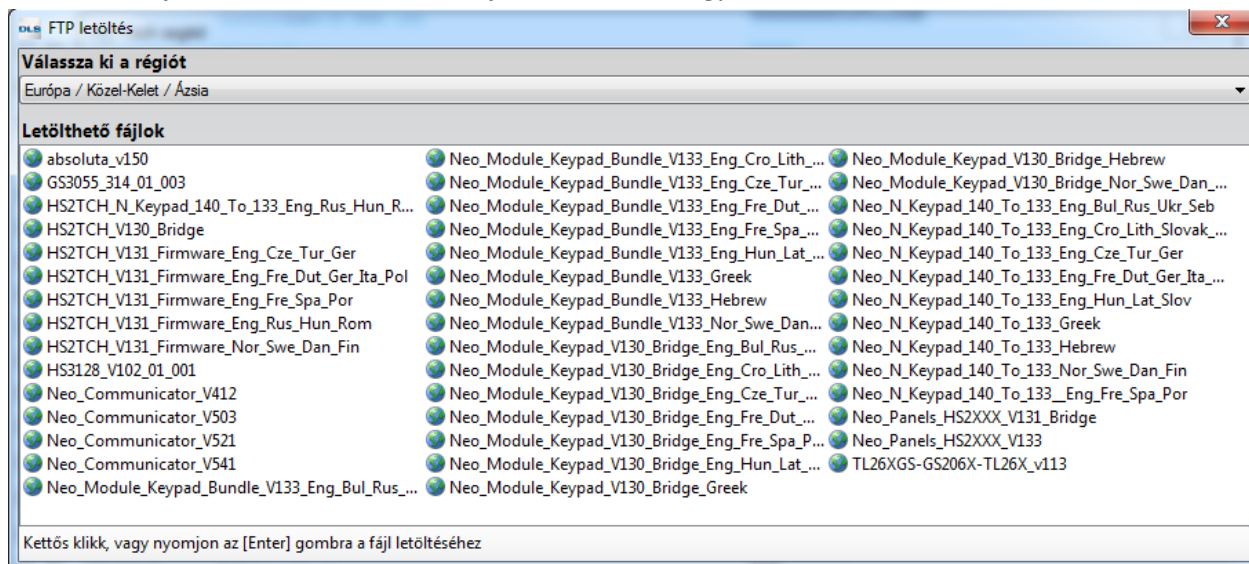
DLS FTP letöltés

Válassza ki a régiót
Európa / Közel-Kelet / Ázsia

Letölthető fájlok
absoluta_v150
GS3055_314_01_003
HS2TCH_N_Keypad_140_To_133_Eng_Rus_Hun_R...
HS2TCH_V130_Bridge
HS2TCH_V131_Firmware_Eng_Cze_Tur_Ger
HS2TCH_V131_Firmware_Eng_Fre_Dut_Ger_Ita_Pol
HS2TCH_V131_Firmware_Eng_Fre_Spa_Por
HS2TCH_V131_Firmware_Eng_Rus_Hun_Rom
HS2TCH_V131_Firmware_Nor_Swe_Dan_Fin
HS3128_V102_01_001
Neo_Communicator_V412
Neo_Communicator_V503
Neo_Communicator_V521
Neo_Communicator_V541
Neo_Module_Keypad_Bundle_V133_Eng_Bul_Rus_...
Neo_Module_Keypad_Bundle_V133_Eng_Cro_Lith_...
Neo_Module_Keypad_Bundle_V133_Eng_Cze_Tur_...
Neo_Module_Keypad_Bundle_V133_Eng_Fre_Dut_...
Neo_Module_Keypad_Bundle_V133_Eng_Fre_Spa_...
Neo_Module_Keypad_Bundle_V133_Eng_Hun_Lat_...
Neo_Module_Keypad_Bundle_V133_Greek
Neo_Module_Keypad_Bundle_V133_Hebrew
Neo_Module_Keypad_Bundle_V133_Nor_Swe_Dan...
Neo_Module_Keypad_V130_Bridge_Eng_Bul_Rus_...
Neo_Module_Keypad_V130_Bridge_Eng_Cro_Lith_...
Neo_Module_Keypad_V130_Bridge_Eng_Cze_Tur_...
Neo_Module_Keypad_V130_Bridge_Eng_Fre_Dut_...
Neo_Module_Keypad_V130_Bridge_Eng_Fre_Spa_P...
Neo_Module_Keypad_V130_Bridge_Eng_Hun_Lat_...
Neo_Module_Keypad_V130_Bridge_Greek
Neo_Module_Keypad_V130_Bridge_Hebrew
Neo_Module_Keypad_V130_Bridge_Nor_Swe_Dan_...
Neo_N_Keypad_140_To_133_Eng_Bul_Rus_Ukr_Seb
Neo_N_Keypad_140_To_133_Eng_Cro_Lith_Slovak_...
Neo_N_Keypad_140_To_133_Eng_Cze_Tur_Ger
Neo_N_Keypad_140_To_133_Eng_Fre_Dut_Ger_Ita_...
Neo_N_Keypad_140_To_133_Eng_Hun_Lat_Slov
Neo_N_Keypad_140_To_133_Greek
Neo_N_Keypad_140_To_133_Hebrew
Neo_N_Keypad_140_To_133_Nor_Swe_Dan_Fin
Neo_N_Keypad_140_To_133__Eng_Fre_Spa_Por
Neo_Panels_HS2XXX_V131_Bridge
Neo_Panels_HS2XXX_V133
TL26XGS-GS206X-TL26X_v113

Kettős klikk, vagy nyomjon az [Enter] gombra a fájl letöltéséhez